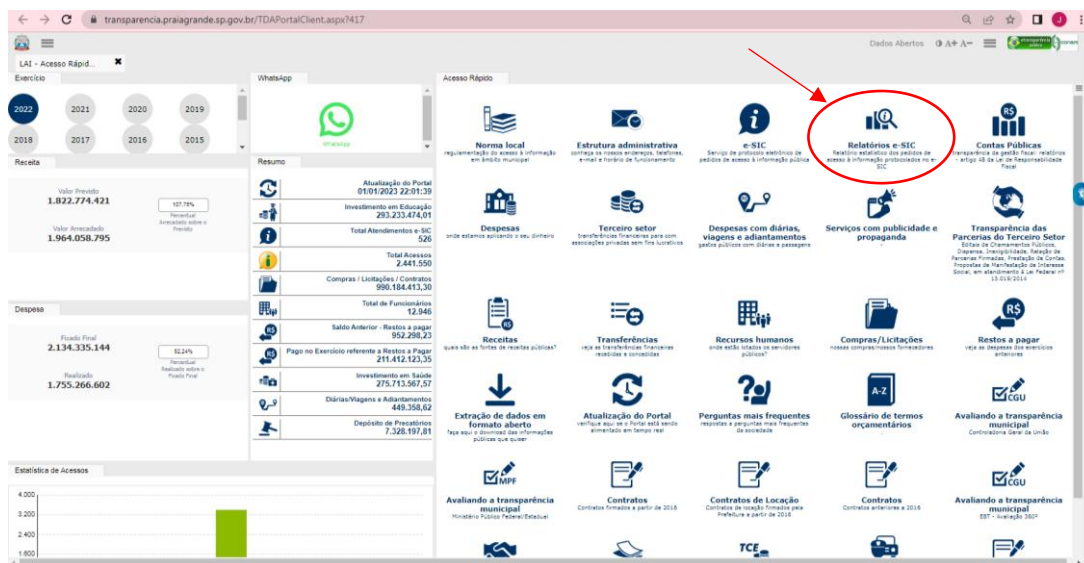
transparencia.praiagrande.sp.gov.br/TDAPortalClient.aspx?417

Dados Abertos A+ A−

LAI - Acesso Rápid...

Exercício

2022 2021 2020 2019
2018 2017 2016 2015

Receita

Valor Previsto
1.822.774.421

107.75%
Percentual Arrecadado sobre o Previsto

Valor Arrecadado
1.964.058.795

Despesa

Fixado Final
2.134.335.144

82.24%
Percentual Realizado sobre o Fixado Final

Realizado
1.755.266.602

Estatística de Acessos

4.000
3.200
2.400
1.600

WhatsApp

WhatsApp

Resumo

Atualização do Portal
01/01/2023 22:01:39

Investimento em Educação
293.233.474,01

Total Atendimentos e-SIC
526

Total Acessos
2.441.550

Compras / Licitações / Contratos
990.184.413,30

Total de Funcionários
12.946

Saldo Anterior - Restos a pagar
952.298,23

Pago no Exercício referente a Restos a Pagar
211.412.123,35

Investimento em Saúde
275.713.567,57

Diárias/Viagens e Adiantamentos
449.358,62

Depósito de Precatórios
7.328.197,81

Acesso Rápido

Norma local
regulamentação do acesso à informação em âmbito municipal

Estrutura administrativa
conheça os nossos endereços, telefones, e-mail e horário de funcionamento

e-SIC
Serviço de protocolo eletrônico de pedidos de acesso à informação pública

Relatórios e-SIC
Relatório estatístico dos pedidos de acesso à informação protocolados no e-SIC

Contas Públicas
transparência da gestão fiscal: relatórios - artigo 48 da Lei de Responsabilidade Fiscal

Despesas
onde estamos aplicando o seu dinheiro

Terceiro setor
transferências financeiras para com associações privadas sem fins lucrativos

Despesas com diárias, viagens e adiantamentos
gastos públicos com diárias e passagens

Serviços com publicidade e propaganda

Transparência das Parcerias do Terceiro Setor
Editais de Chamamentos Públicos, Dispensa, Inexigibilidade, Relação de Parcerias Firmadas, Prestação de Contas, Propostas de Manifestação de Interesse Social, em atendimento à Lei Federal nº 13.019/2014

Receitas
quais são as fontes de receitas públicas?

Transferências
veja as transferências financeiras recebidas e concedidas

Recursos humanos
onde estão lotados os servidores públicos?

Compras/Licitações
nossas compras/nossos fornecedores

Restos a pagar
veja as despesas dos exercícios anteriores

Extração de dados em formato aberto
faça aqui o download das informações públicas que quiser

Atualização do Portal
verifique aqui se o Portal está sendo alimentado em tempo real

Perguntas mais frequentes
respostas a perguntas mais frequentes da sociedade

Glossário de termos orçamentários

Avaliando a transparência municipal
Controladoria Geral da União

Avaliando a transparência municipal
Ministério Público Federal/Estadual

Contratos
Contratos firmados a partir de 2016

Contratos de Locação
Contratos de locação firmados pela Prefeitura a partir de 2016

Contratos
contratos anteriores a 2016

Avaliando a transparência municipal
EBT - Avaliação 360º

CGU
MPF
CGU
A-Z
TCE